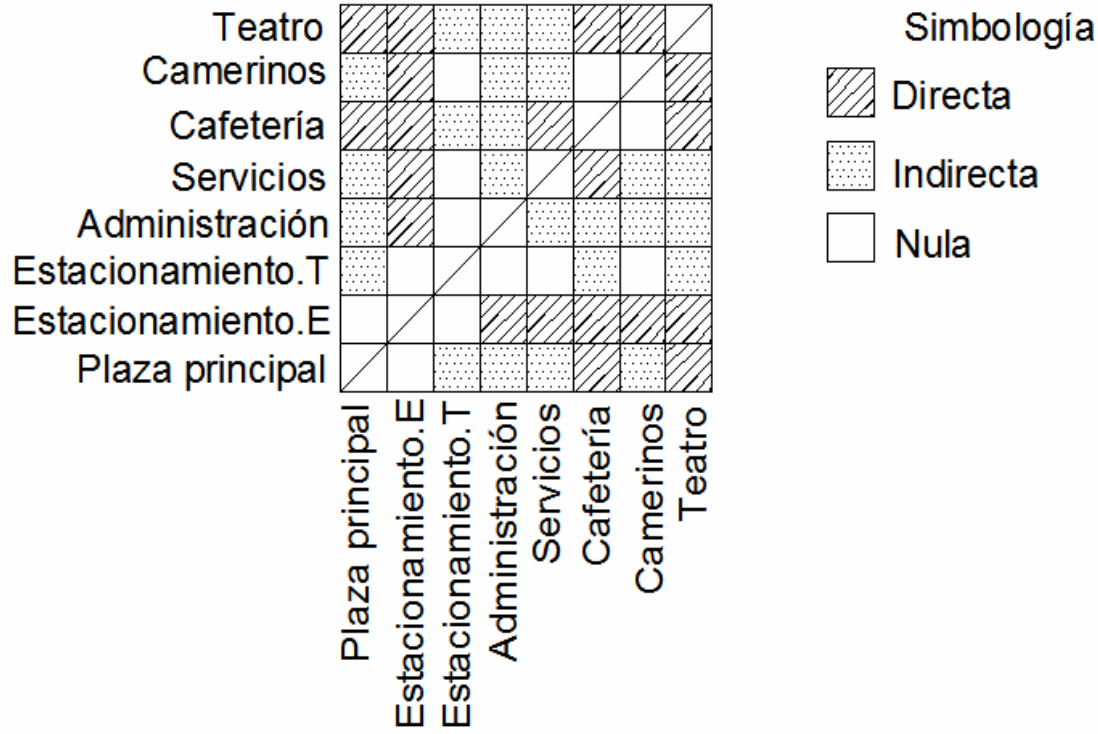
Teatro
Camerinos
Cafetería
Servicios
Administración
Estacionamiento.T
Estacionamiento.E
Plaza principal

Plaza principal
Estacionamiento.E
Estacionamiento.T
Administración
Servicios
Cafetería
Camerinos
Teatro

Simbología
Directa
Indirecta
Nula